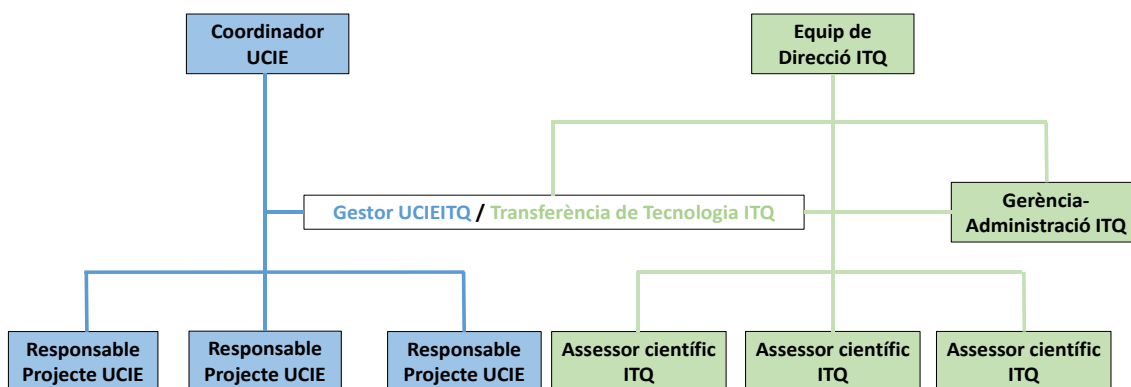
Coordinador UCIE

Equip de Direcció ITQ

Gestor UCIEITQ / Transferència de Tecnologia ITQ

Gerència-Administració ITQ

Responsable Projecte UCIE

Responsable Projecte UCIE

Responsable Projecte UCIE

Assessor científic ITQ

Assessor científic ITQ

Assessor científic ITQ